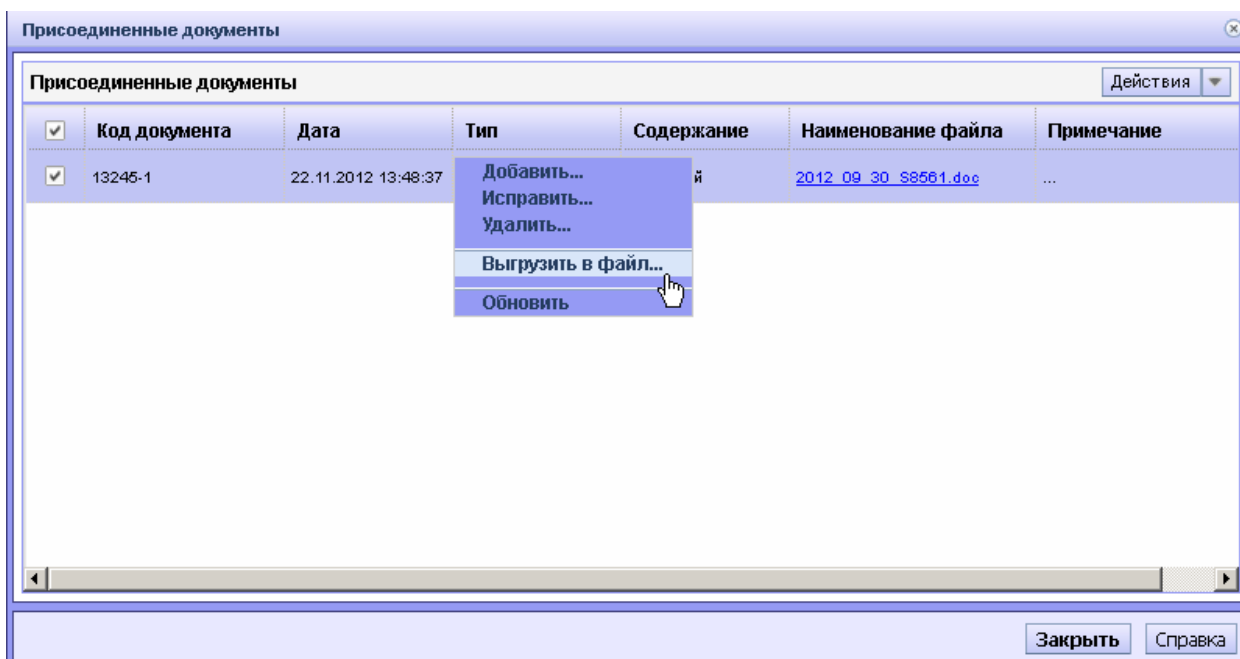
Присоединенные документы

Присоединенные документы

Действия

| Код документа | Дата | Тип | Содержание | Наименование файла | Примечание |
|---|---|---|---|---|---|
| 13245-1 | 22.11.2012 13:48:37 | | й | 2012_09_30_S8561.doc | ... |

Добавить...
Исправить...
Удалить...
Выгрузить в файл...
Обновить

Закрыть
Справка